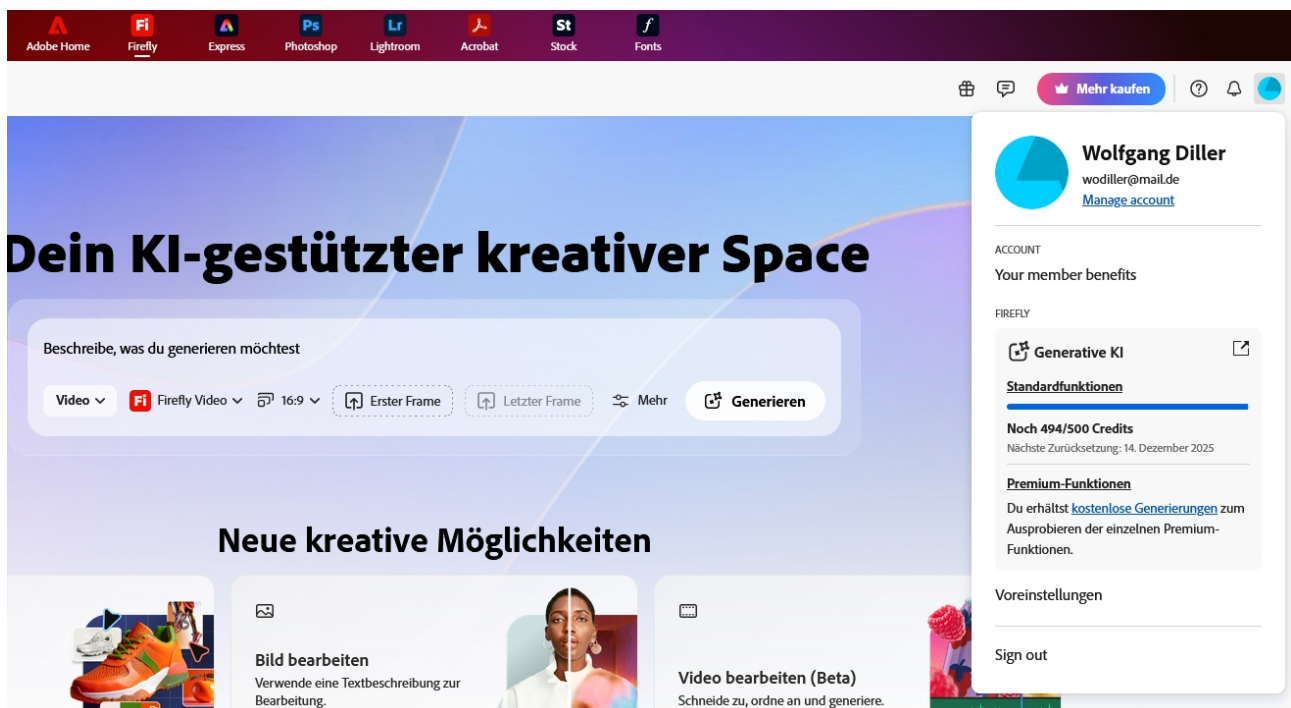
Adobe Home
Fi
Firefly
Express
Ps
Photoshop
Lr
Lightroom
Acrobat
St
Stock
Fonts

Mehr kaufen

Dein KI-gestützter kreativer Space

Beschreibe, was du generieren möchtest

Video
Fi
Firefly Video
16:9
Erster Frame
Letzter Frame
Mehr
Generieren

Neue kreative Möglichkeiten

Bild bearbeiten
Verwende eine Textbeschreibung zur Bearbeitung.

Video bearbeiten (Beta)
Schneide zu, ordne an und generiere.

Wolfgang Diller
wodiller@mail.de
Manage account

ACCOUNT
Your member benefits

FIREFLY
Generative KI
Standardfunktionen
Noch 494/500 Credits
Nächste Zurücksetzung: 14. Dezember 2025
Premium-Funktionen
Du erhältst kostenlose Generierungen zum Ausprobieren der einzelnen Premium-Funktionen.

Voreinstellungen

Sign out